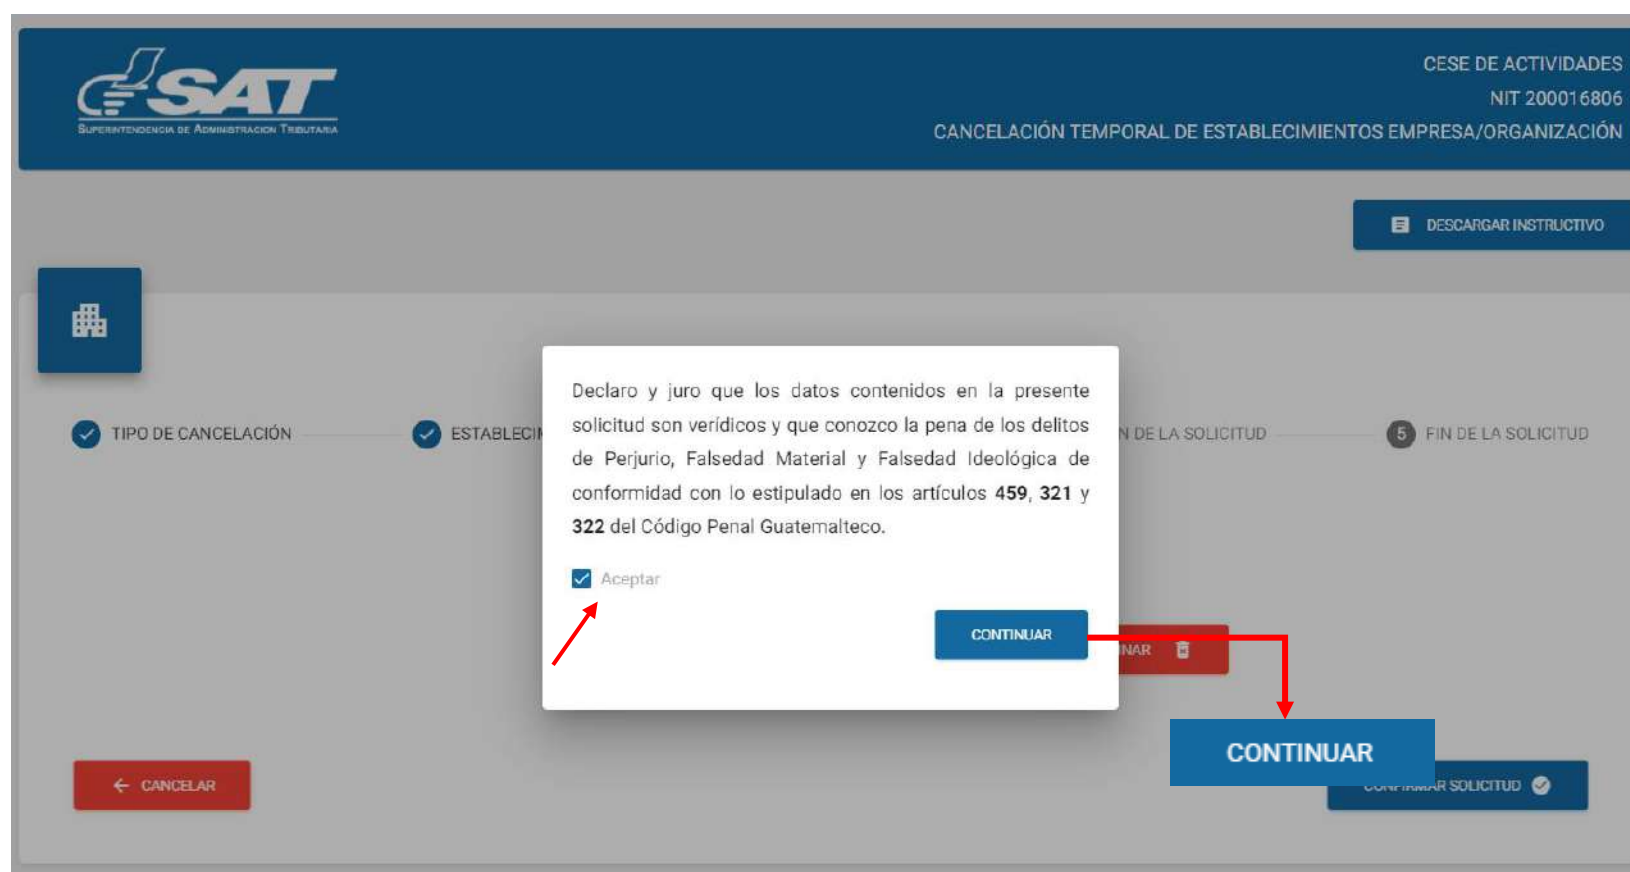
SAT
SUPERINTENDENCIA DE ADMINISTRACION TRIBUTARIA

CESE DE ACTIVIDADES
NIT 200016806
CANCELACIÓN TEMPORAL DE ESTABLECIMIENTOS EMPRESA/ORGANIZACIÓN

DESCARGAR INSTRUCTIVO

TIPO DE CANCELACIÓN
ESTABLECI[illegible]
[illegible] DE LA SOLICITUD
5 FIN DE LA SOLICITUD

Declaro y juro que los datos contenidos en la presente solicitud son verídicos y que conozco la pena de los delitos de Perjurio, Falsedad Material y Falsedad Ideológica de conformidad con lo estipulado en los artículos **459**, **321** y **322** del Código Penal Guatemalteco.

Aceptar

CONTINUAR

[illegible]NAR

CONTINUAR

CANCELAR

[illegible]R SOLICITUD